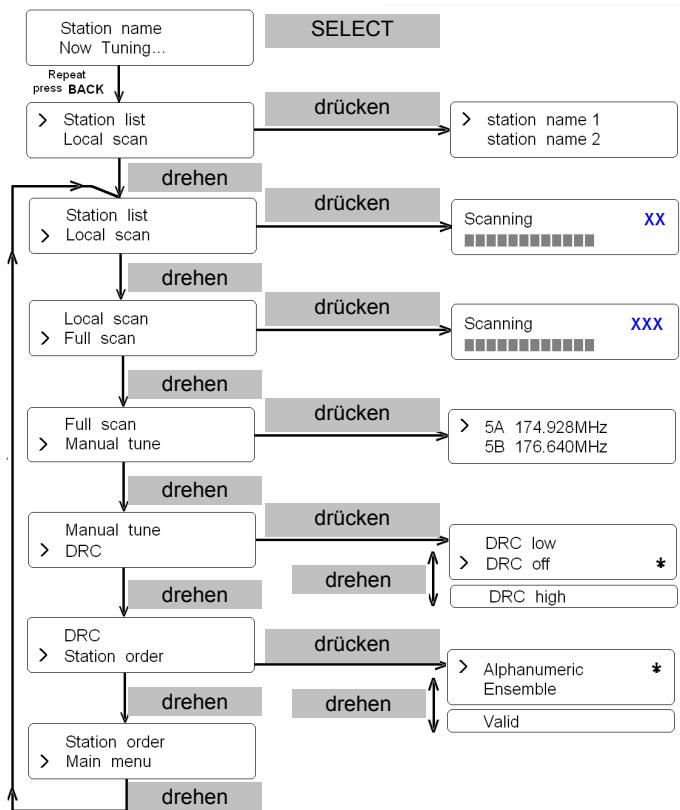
Station name
Now Tuning...

SELECT

Repeat press BACK

> Station list
Local scan

drücken

> station name 1
station name 2

drehen

Station list
> Local scan

drücken

Scanning XX

drehen

Local scan
> Full scan

drücken

Scanning XXX

drehen

Full scan
> Manual tune

drücken

> 5A 174.928MHz
5B 176.640MHz

drehen

Manual tune
> DRC

drücken

DRC low
> DRC off *
DRC high

drehen

drehen

DRC
> Station order

drücken

> Alphanumeric *
Ensemble
Valid

drehen

drehen

Station order
> Main menu

drehen